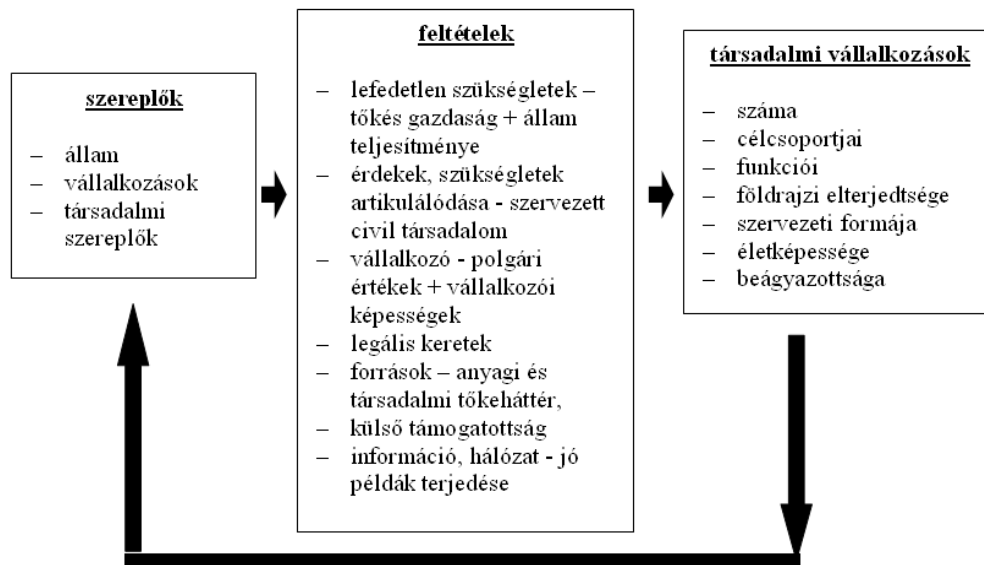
szereplők

– állam
– vállalkozások
– társadalmi szereplők

feltételek

– lefedetlen szükségletek – tőkés gazdaság + állam teljesítménye
– érdekek, szükségletek artikulálódása - szervezett civil társadalom
– vállalkozó - polgári értékek + vállalkozói képességek
– legális keretek
– források – anyagi és társadalmi tőkeháttér,
– külső támogatottság
– információ, hálózat - jó példák terjedése

társadalmi vállalkozások

– száma
– célcsoportjai
– funkciói
– földrajzi elterjedtsége
– szervezeti formája
– életképessége
– beágyazottsága